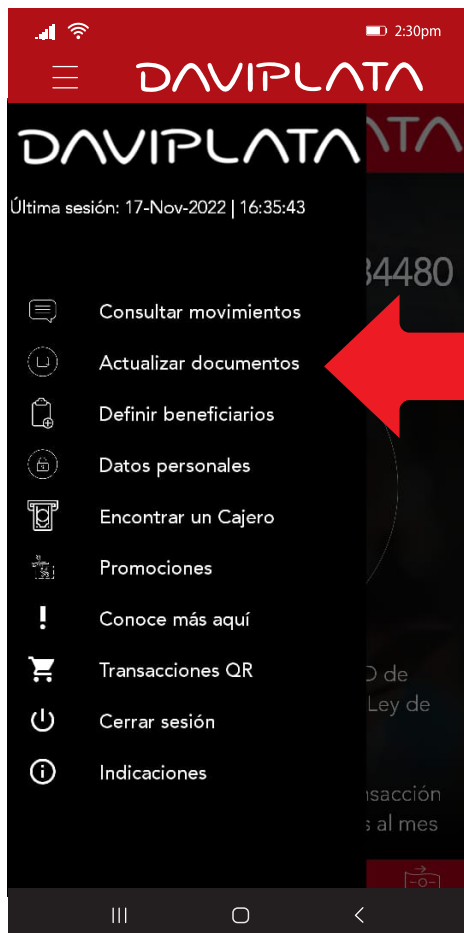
2:30pm

DAVIPLATA

DAVIPLATA

Última sesión: 17-Nov-2022 | 16:35:43

Consultar movimientos

Actualizar documentos

Definir beneficiarios

Datos personales

Encontrar un Cajero

Promociones

Conoce más aquí

Transacciones QR

Cerrar sesión

Indicaciones

ATA

34480

D de
Ley de

nsacción
s al mes